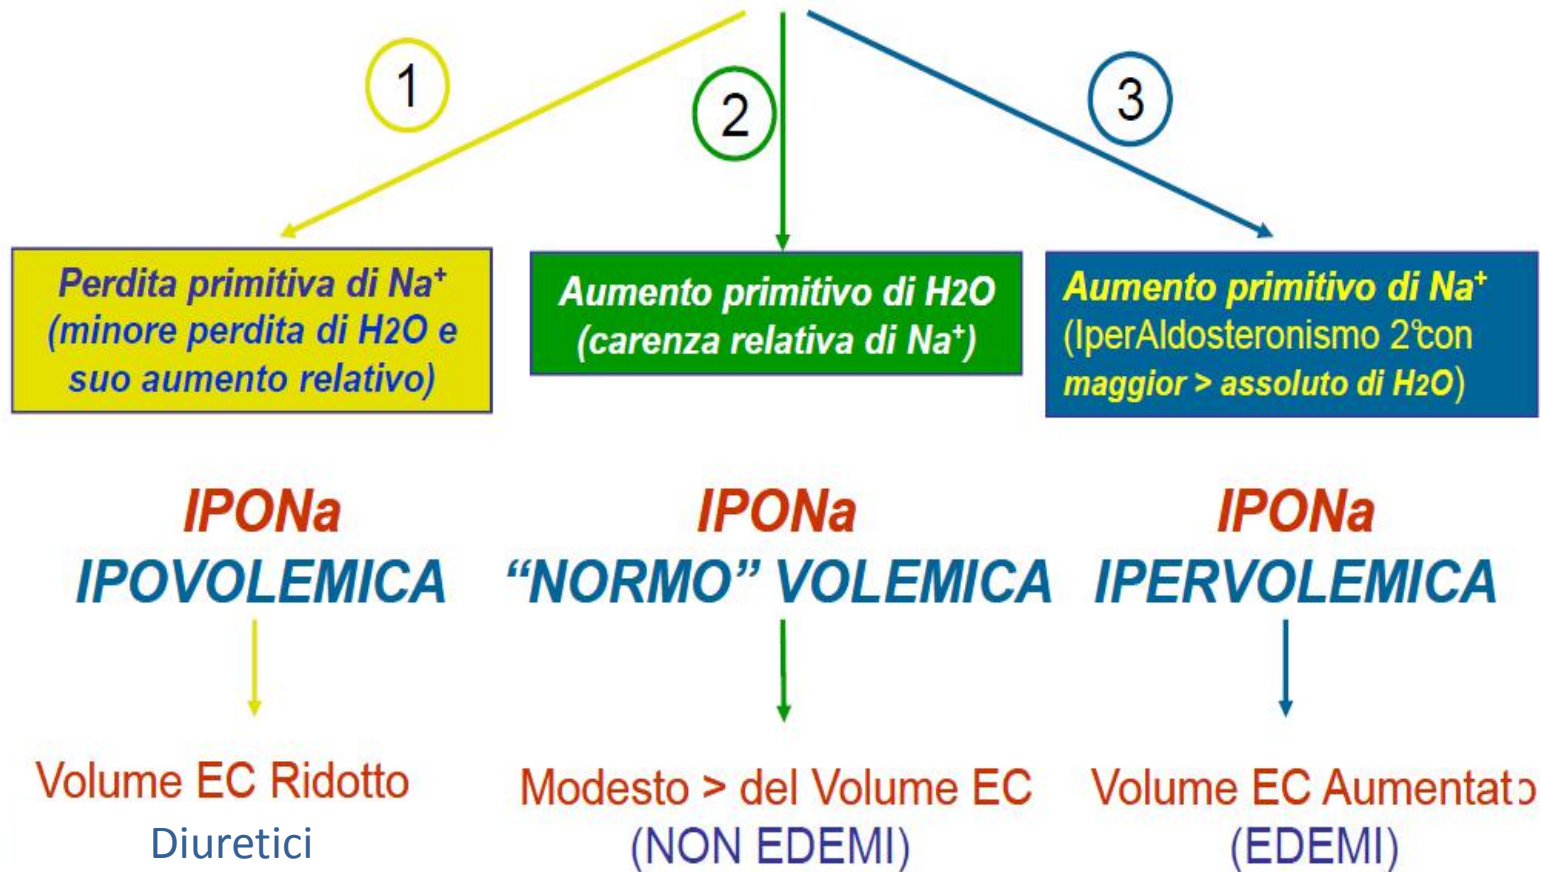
1

2

3

Perdita primitiva di $Na^+$ (minore perdita di H2O e suo aumento relativo)

Aumento primitivo di H2O (carenza relativa di $Na^+$)

Aumento primitivo di $Na^+$ (IperAldosteronismo 2°con maggior > assoluto di H2O)

IPONa IPOVOLEMICA

IPONa "NORMO" VOLEMICA

IPONa IPERVOLEMICA

Volume EC Ridotto
Diuretici

Modesto > del Volume EC (NON EDEMI)

Volume EC Aumentato (EDEMI)